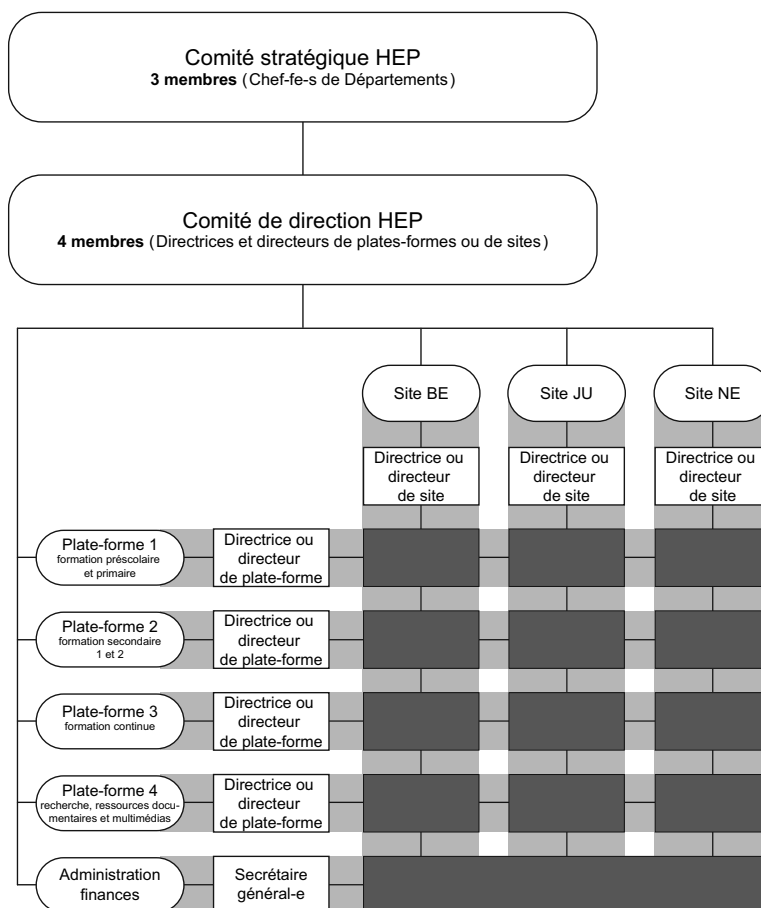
Comité stratégique HEP
**3 membres** (Chef-fe-s de Départements)

Comité de direction HEP
**4 membres** (Directrices et directeurs de plates-formes ou de sites)

Site BE

Site JU

Site NE

Directrice ou directeur de site

Directrice ou directeur de site

Directrice ou directeur de site

Plate-forme 1
formation préscolaire et primaire

Directrice ou directeur de plate-forme

Plate-forme 2
formation secondaire 1 et 2

Directrice ou directeur de plate-forme

Plate-forme 3
formation continue

Directrice ou directeur de plate-forme

Plate-forme 4
recherche, ressources documentaires et multimédias

Directrice ou directeur de plate-forme

Administration finances

Secrétaire général-e